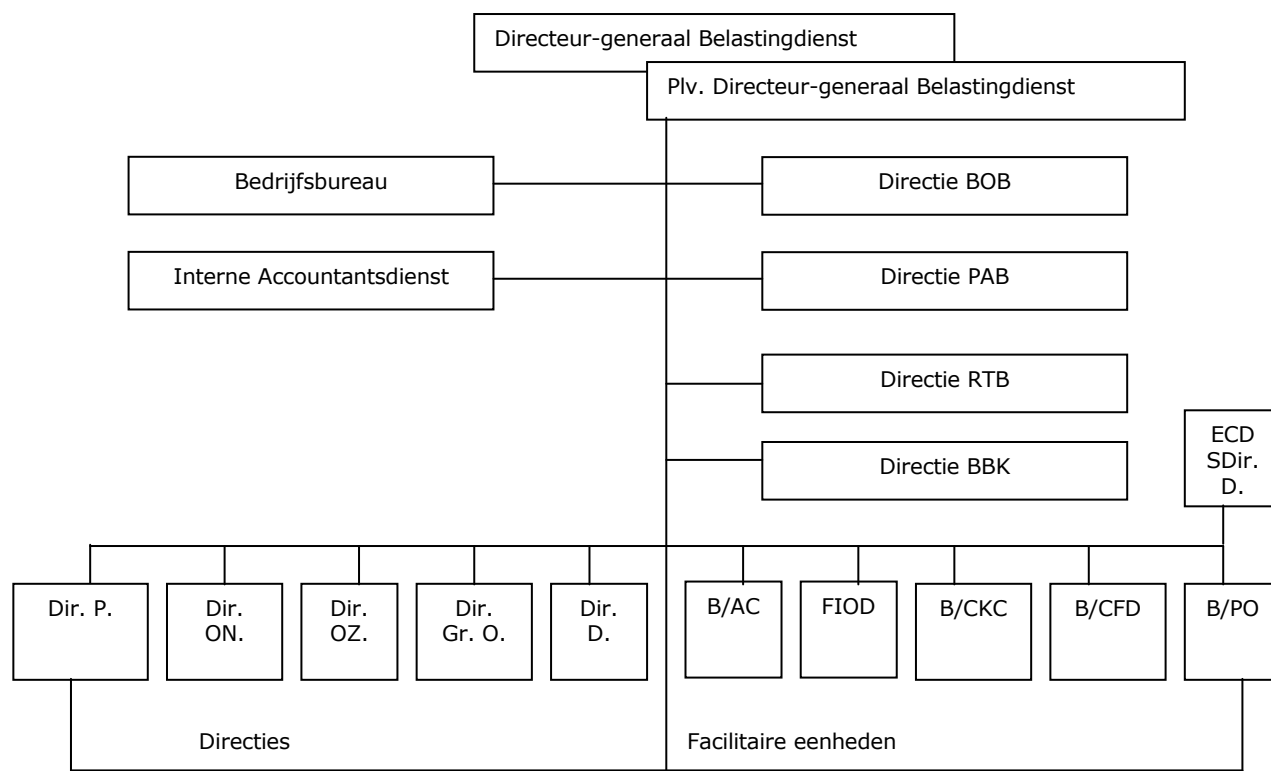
Directeur-generaal Belastingdienst

Plv. Directeur-generaal Belastingdienst

Bedrijfsbureau

Directie BOB

Interne Accountantsdienst

Directie PAB

Directie RTB

ECD
SDir.
D.

Directie BBK

Dir. P.

Dir.
ON.

Dir.
OZ.

Dir.
Gr. O.

Dir.
D.

B/AC

FIOD

B/CKC

B/CFD

B/PO

Directies

Facilitaire eenheden